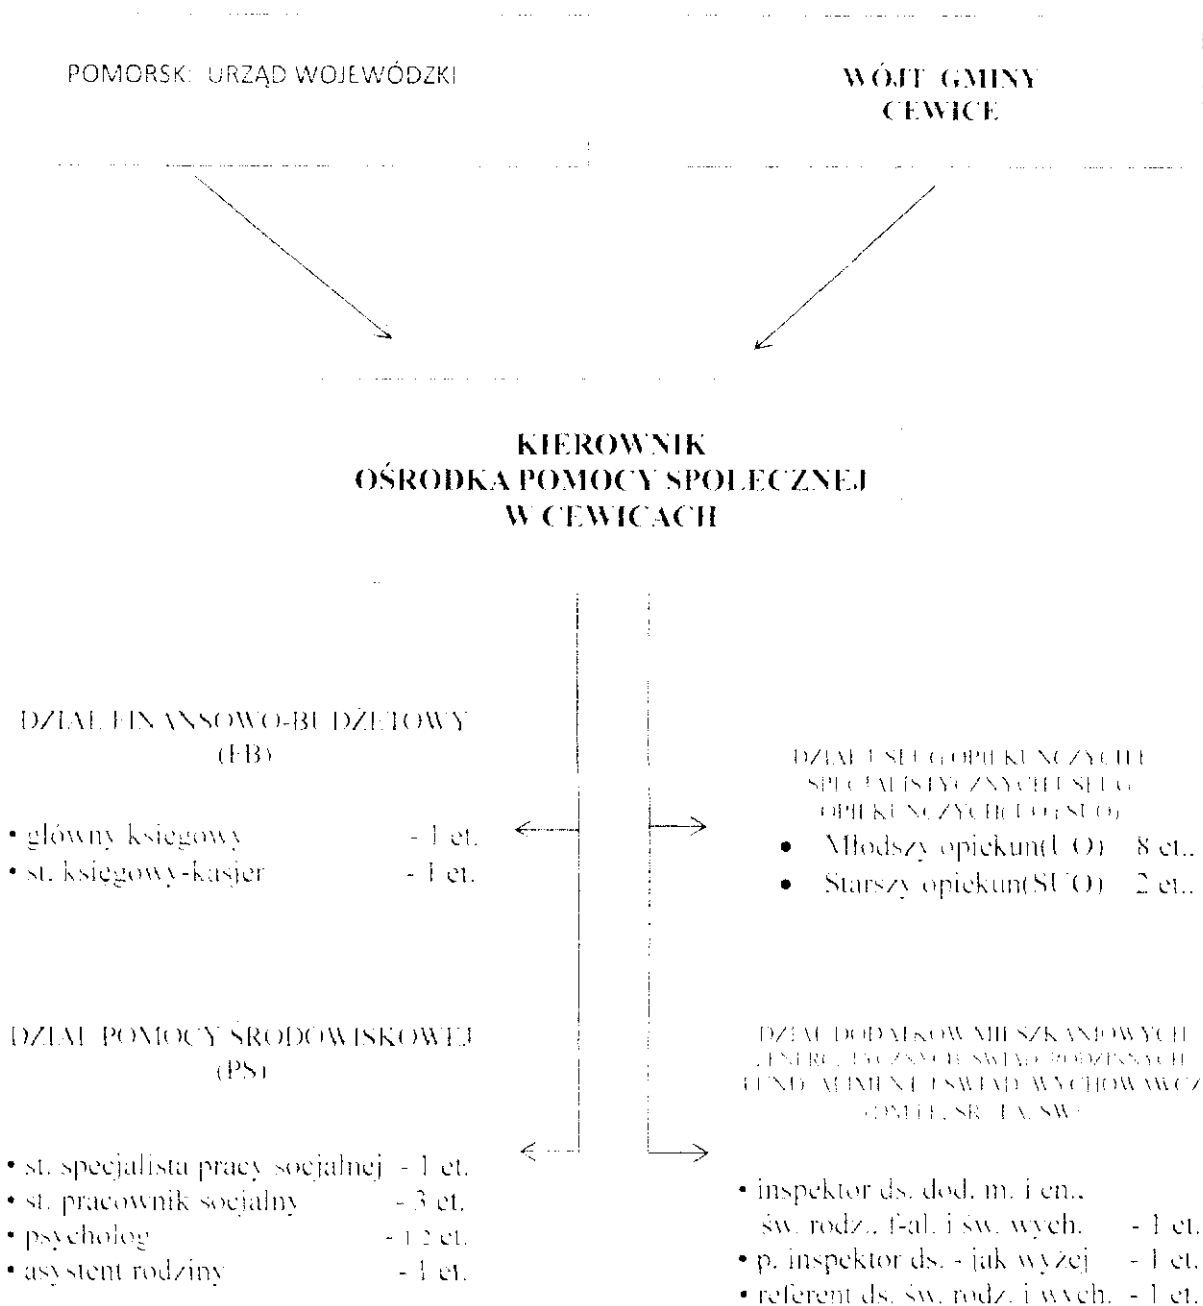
POMORSKI URZĄD WOJEWÓDZKI

WÓJT GMINY CEWICE

KIEROWNIK
OŚRODKA POMOCY SPOŁECZNEJ
W CEWICACH

DZIAŁ FINANSOWO-BUDŻETOWY
(FB)

• główny księgowy - 1 et.
• st. księgowy-kasjer - 1 et.

DZIAŁ USŁUG OPIEKUŃCZYCH I SPECJALISTYCZNYCH USŁUG OPIEKUŃCZYCH (UO i SUO)

• Młodszy opiekun(UO) - 8 et.
• Starszy opiekun(SUO) - 2 et.

DZIAŁ POMOCY ŚRODOWISKOWEJ
(PS)

• st. specjalista pracy socjalnej - 1 et.
• st. pracownik socjalny - 3 et.
• psycholog - 1/2 et.
• asystent rodziny - 1 et.

DZIAŁ DODATKÓW MIESZKANIOWYCH, ENERGETYCZNYCH, ŚWIADCZEŃ RODZINNYCH, FUNDUSZU ALIMENTACYJNEGO I ŚWIADCZEŃ WYCHOWAWCZYCH
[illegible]

• inspektor ds. dod. m. i en., św. rodz., f-al. i św. wych. - 1 et.
• p. inspektor ds. - jak wyżej - 1 et.
• referent ds. św. rodz. i wych. - 1 et.